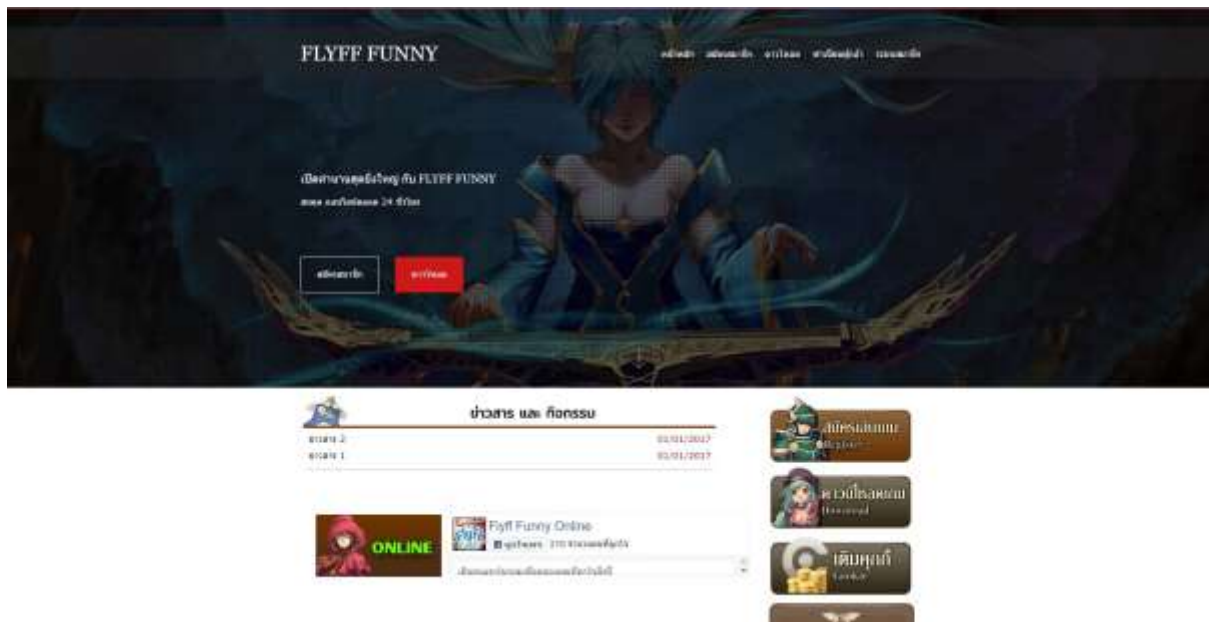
FLYFF FUNNY

หน้าแรก สมัครสมาชิก ดาวน์โหลด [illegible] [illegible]

เปิดตำนานสุดยิ่งใหญ่ กับ FLYFF FUNNY

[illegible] 24 ชั่วโมง

สมัครสมาชิก

ดาวน์โหลด

ข่าวสาร และ กิจกรรม

ข่าวสาร 2 01/01/2017

ข่าวสาร 1 01/01/2017

สมัครสมาชิก

Register

ดาวน์โหลดเกม

Download

เติมเงิน

Cashier

ONLINE

Flyff Funny Online

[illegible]

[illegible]